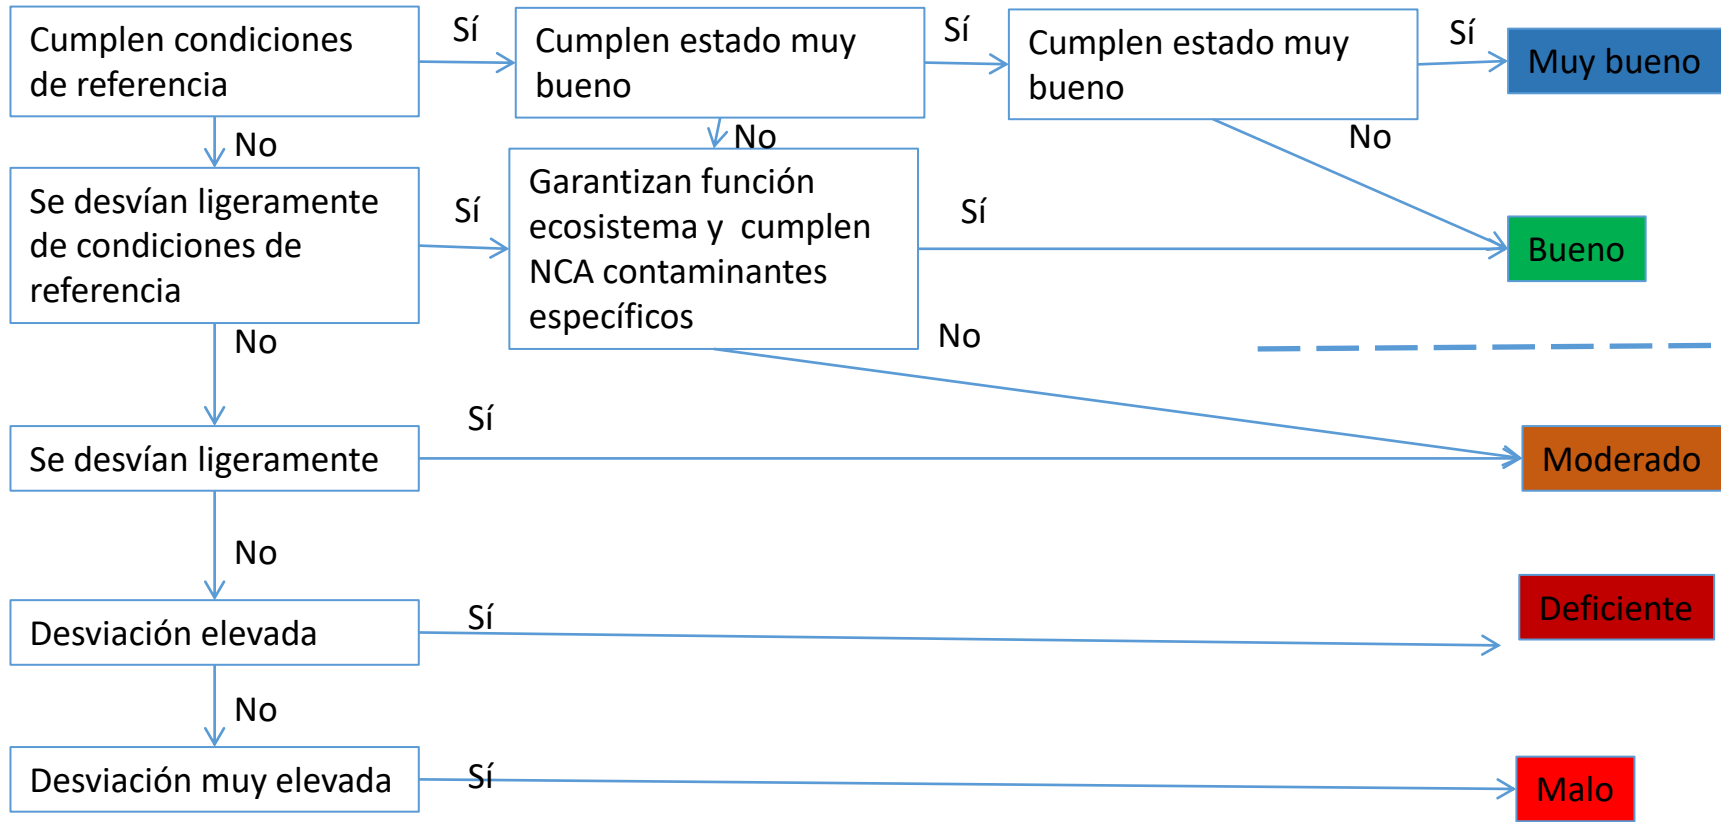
Cumplen condiciones de referencia

Sí

Cumplen estado muy bueno

Sí

Cumplen estado muy bueno

Sí

Muy bueno

No

No

No

Se desvían ligeramente de condiciones de referencia

Sí

Garantizan función ecosistema y cumplen NCA contaminantes específicos

Sí

Bueno

No

No

Se desvían ligeramente

Sí

Moderado

No

Desviación elevada

Sí

Deficiente

No

Desviación muy elevada

Sí

Malo